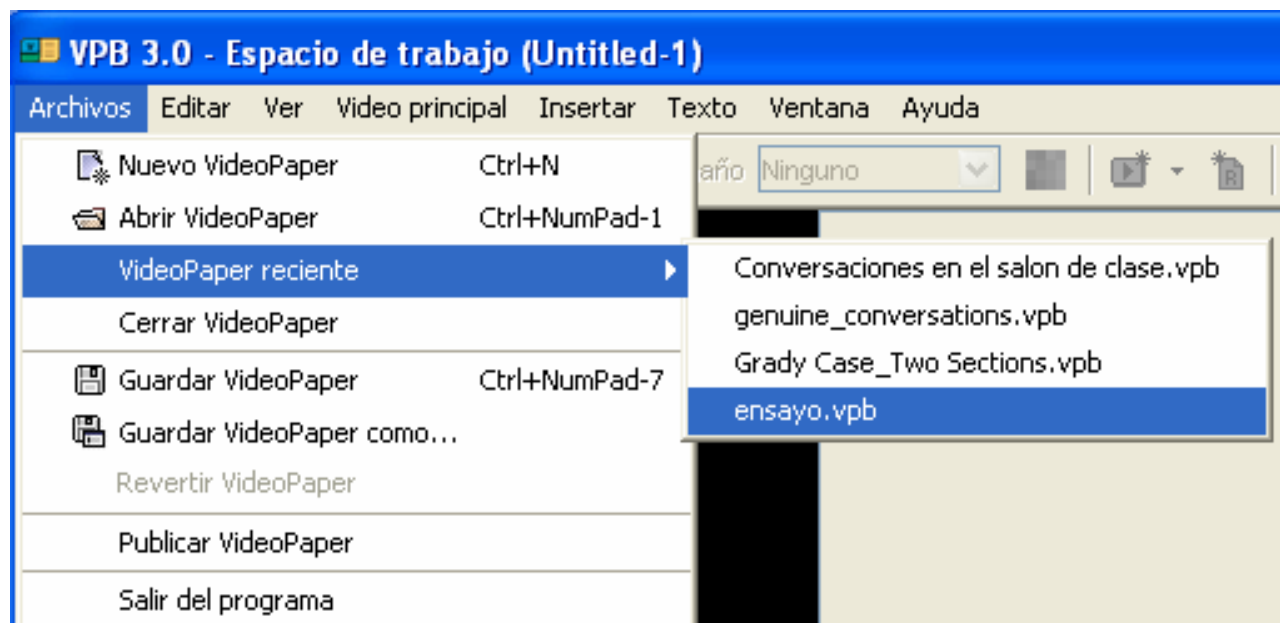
VPB 3.0 - Espacio de trabajo (Untitled-1)

Archivos Editar Ver Video principal Insertar Texto Ventana Ayuda

año Ninguno

Nuevo VideoPaper Ctrl+N
Abrir VideoPaper Ctrl+NumPad-1
VideoPaper reciente
Cerrar VideoPaper
Guardar VideoPaper Ctrl+NumPad-7
Guardar VideoPaper como...
Revertir VideoPaper
Publicar VideoPaper
Salir del programa

Conversaciones en el salon de clase.vpb
genuine_conversations.vpb
Grady Case_Two Sections.vpb
ensayo.vpb